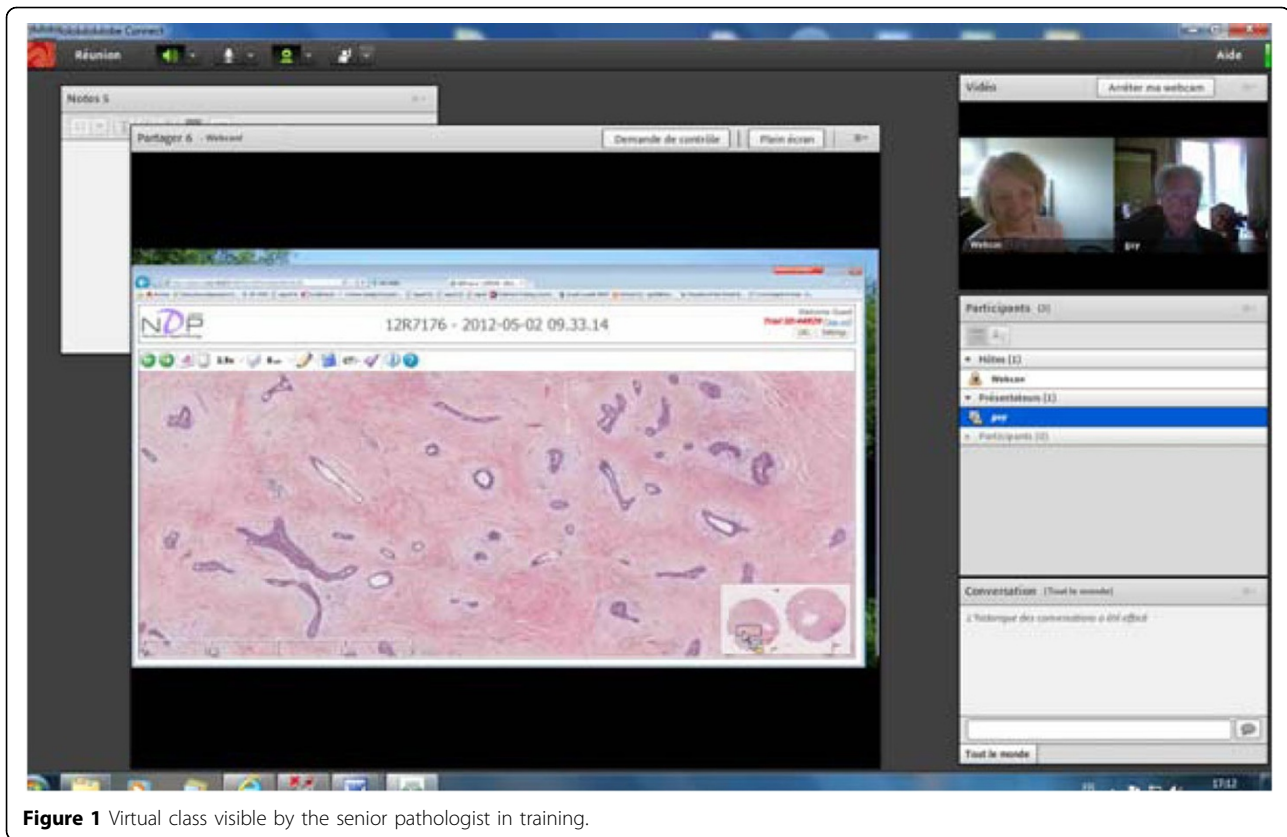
Adobe Connect

Réunion

Aide

Notes 5

Partager 6 - Webcam

Demande de contrôle

Plein écran

Vidéo

Arrêter ma webcam

Webcam

pry

NDP

12R7176 - 2012-05-02 09.33.14

Welcome Guest

Participants (3)

Hôtes (1)

Webcam

Présentateurs (1)

pry

Participants (0)

Conversation (Tout le monde)

L'historique des conversations a été effacé

Tout le monde

17:12

**Figure 1** Virtual class visible by the senior pathologist in training.